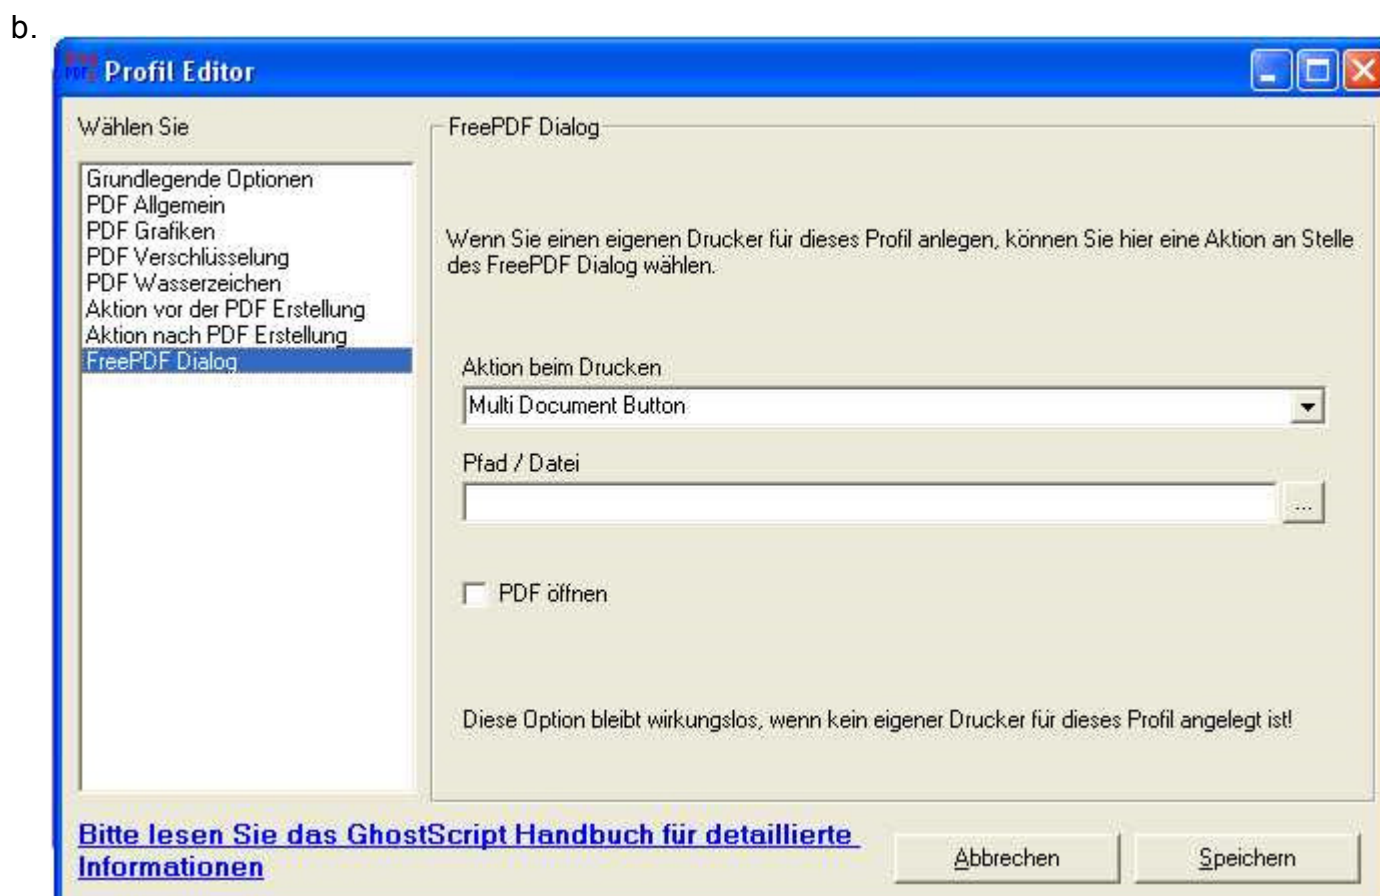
b.

Profil Editor

Wählen Sie

Grundlegende Optionen
PDF Allgemein
PDF Grafiken
PDF Verschlüsselung
PDF Wasserzeichen
Aktion vor der PDF Erstellung
Aktion nach PDF Erstellung
FreePDF Dialog

FreePDF Dialog

Wenn Sie einen eigenen Drucker für dieses Profil anlegen, können Sie hier eine Aktion an Stelle des FreePDF Dialog wählen.

Aktion beim Drucken

Multi Document Button

Pfad / Datei

...

PDF öffnen

Diese Option bleibt wirkungslos, wenn kein eigener Drucker für dieses Profil angelegt ist!

Bitte lesen Sie das GhostScript Handbuch für detaillierte Informationen

Abbrechen

Speichern